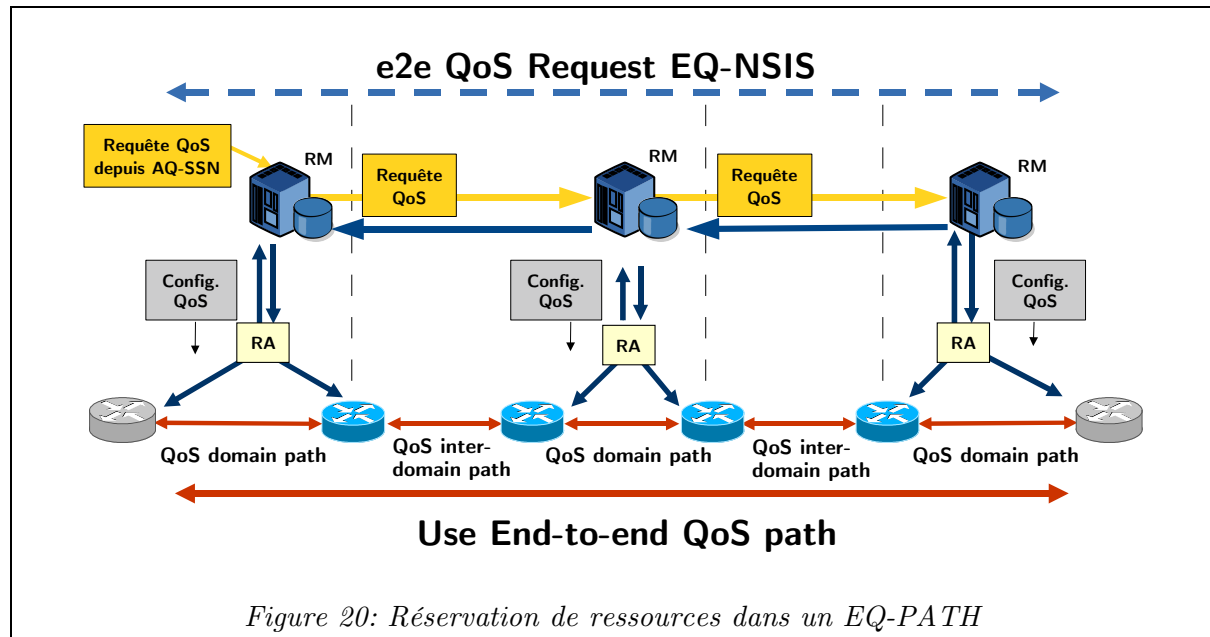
e2e QoS Request EQ-NSIS

Requête QoS depuis AQ-SSN

RM

Requête QoS

RM

Requête QoS

RM

Config. QoS

RA

Config. QoS

RA

Config. QoS

RA

QoS domain path

QoS inter-domain path

QoS domain path

QoS inter-domain path

QoS domain path

Use End-to-end QoS path

Figure 20: Réservation de ressources dans un EQ-PATH